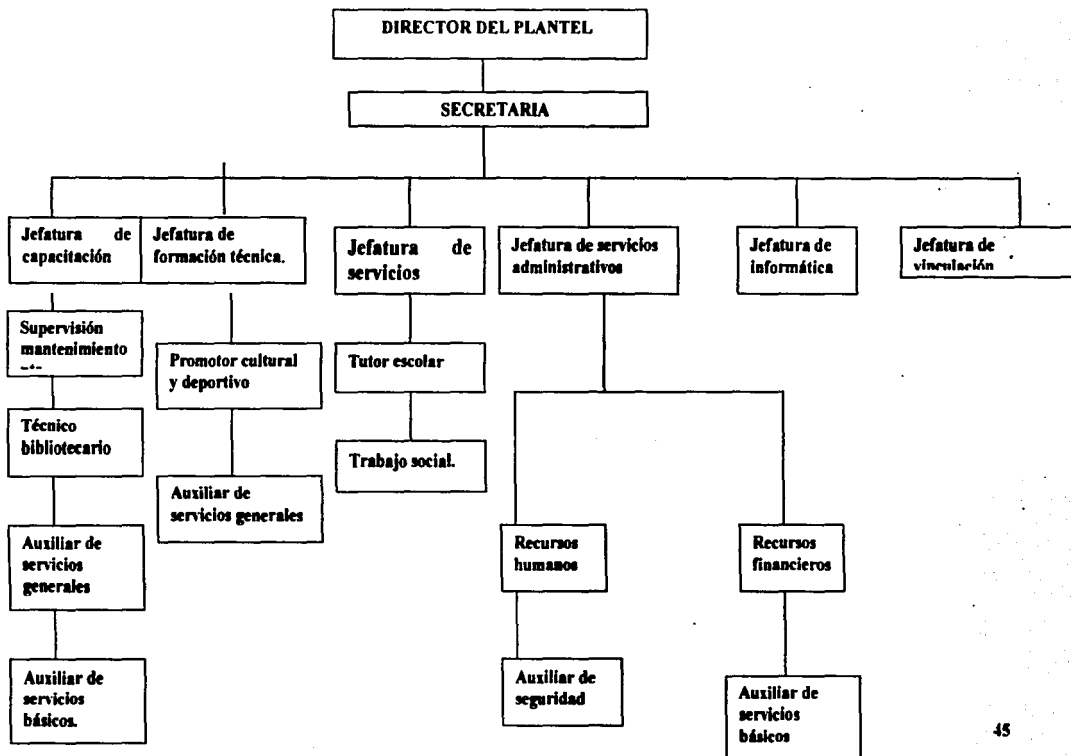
DIRECTOR DEL PLANTEL

SECRETARIA

Jefatura de capacitación

Jefatura de formación técnica.

Jefatura de servicios

Jefatura de servicios administrativos

Jefatura de informática

Jefatura de vinculación

Supervisión mantenimiento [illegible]

Técnico bibliotecario

Auxiliar de servicios generales

Auxiliar de servicios básicos.

Promotor cultural y deportivo

Auxiliar de servicios generales

Tutor escolar

Trabajo social.

Recursos humanos

Auxiliar de seguridad

Recursos financieros

Auxiliar de servicios básicos

45